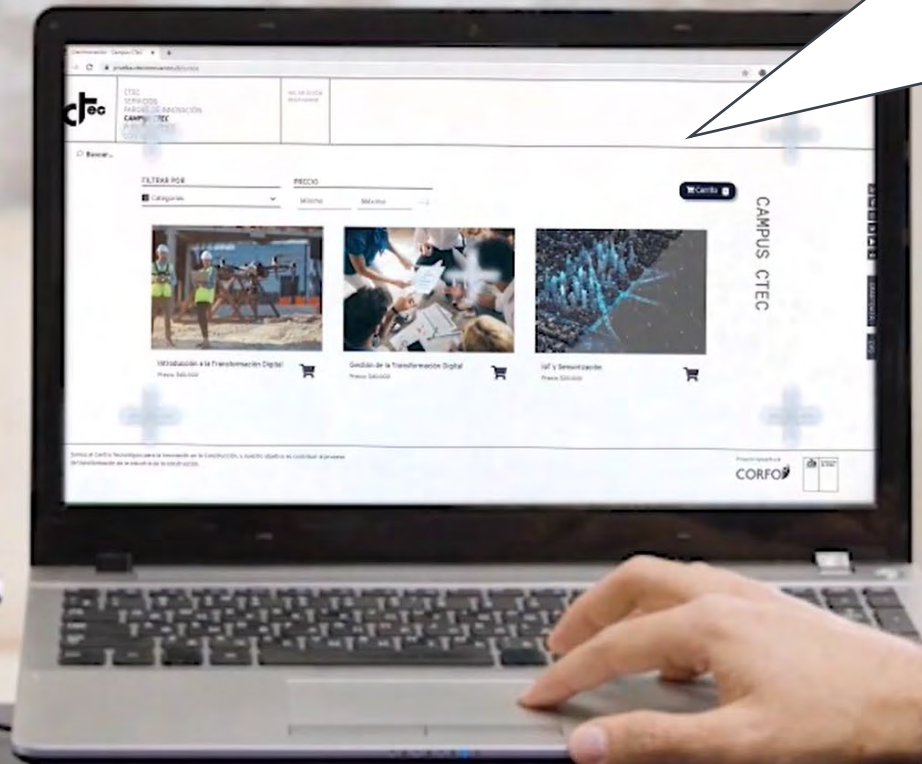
ctec

CTEC
SERVICIOS
PARQUE DE INNOVACIÓN
CAMPUS CTEC

Buscar...

FILTRAR POR
Categorías

PRECIO
Mínimo
Máximo

Carrito

CAMPUS CTEC

Introducción a la Transformación Digital
Precio: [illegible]

Gestión de la Transformación Digital
Precio: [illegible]

IoT y Sensorización
Precio: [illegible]

Somos el Centro Tecnológico para la Innovación en la Construcción, y nuestro objetivo es contribuir al proceso de transformación de la industria de la construcción.

CORFO